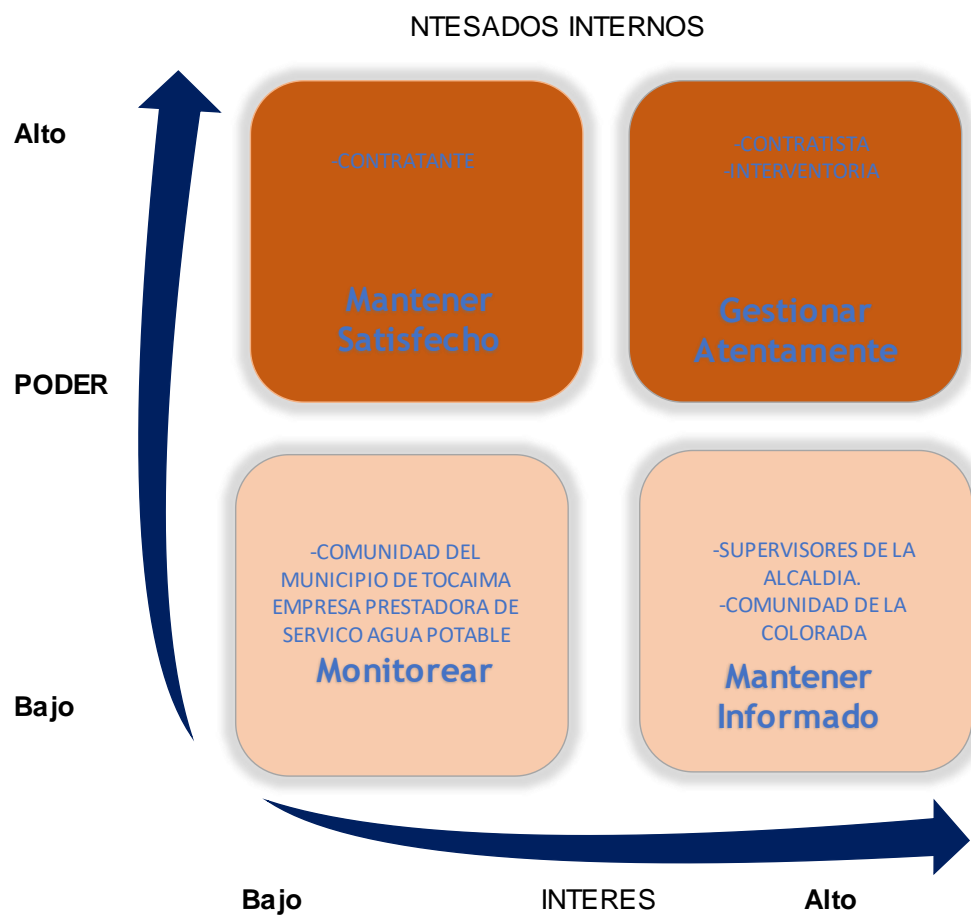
NTESADOS INTERNOS

Alto

PODER

Bajo

-CONTRATANTE

Mantener Satisfecho

-CONTRATISTA
-INTERVENTORIA

Gestionar Atentamente

-COMUNIDAD DEL MUNICIPIO DE TOCAIMA EMPRESA PRESTADORA DE SERVICO AGUA POTABLE

Monitorear

-SUPERVISORES DE LA ALCALDIA.
-COMUNIDAD DE LA COLORADA

Mantener Informado

Bajo

INTERES

Alto